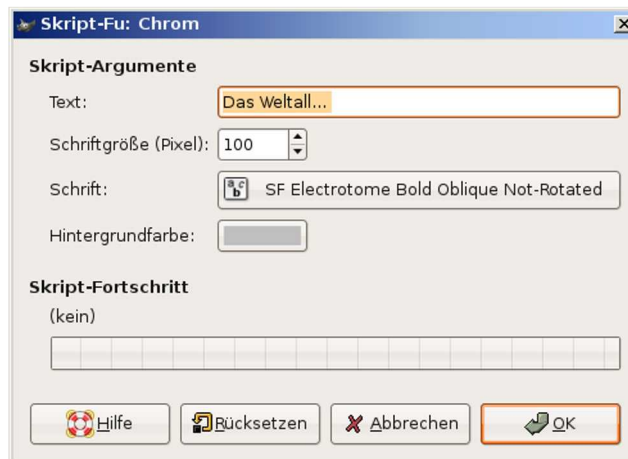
Skript-Fu: Chrom

Skript-Argumente

Text: Das Weltall...

Schriftgröße (Pixel): 100

Schrift: SF Electrotome Bold Oblique Not-Rotated

Hintergrundfarbe:

Skript-Fortschritt

(kein)

Hilfe
Rücksetzen
Abbrechen
OK